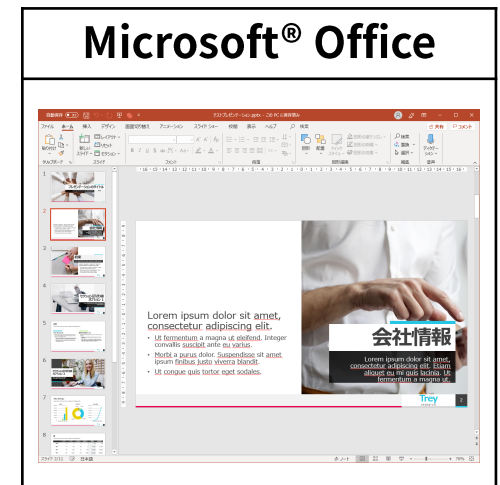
Microsoft® Office

ファイル ホーム 挿入 デザイン 画面切り替え アニメーション スライド ショー 校閲 表示 ヘルプ 検索

共有 コメント

クリップボード スライド フォント 段落 図形描画 編集 音声

Lorem ipsum dolor sit amet, consectetur adipiscing elit.

• Ut fermentum a magna ut eleifend. Integer convallis suscipit ante eu varius.
• Morbi a purus dolor. Suspendisse sit amet ipsum finibus justo viverra blandit.
• Ut congue quis tortor eget sodales.

会社情報

Lorem ipsum dolor sit amet, consectetur adipiscing elit. Etiam aliquet eu mi quis lacinia. Ut fermentum a magna ut.

Trey

スライド 2/11 日本語 ノート

1
2
3
4
5
6
7
8